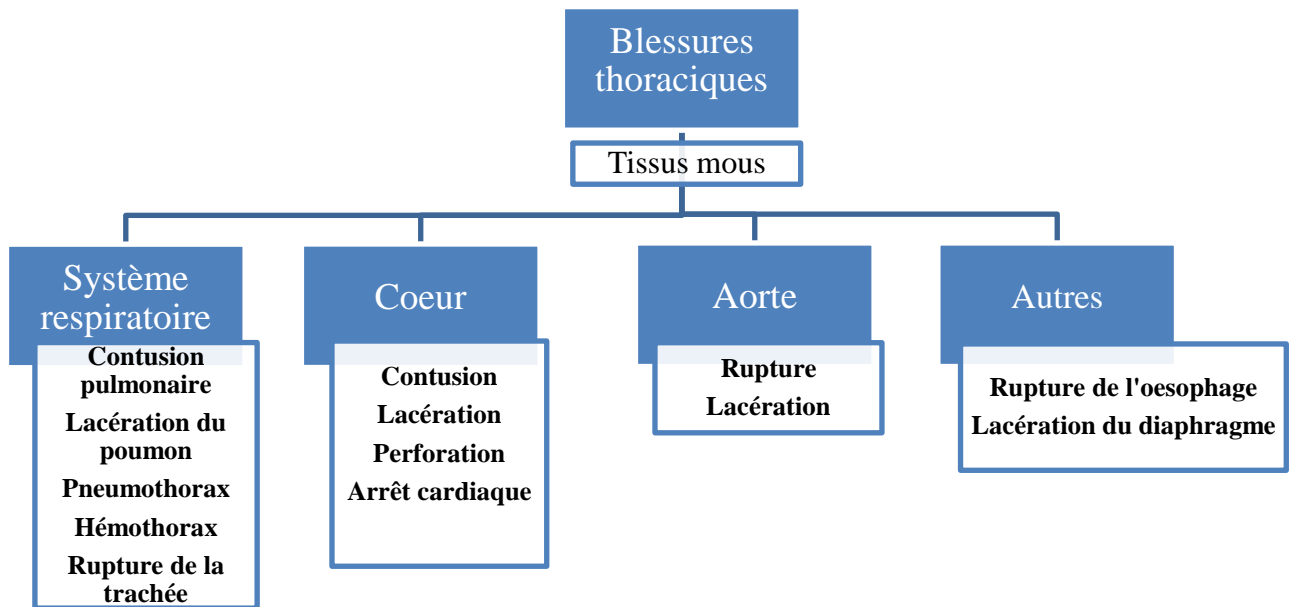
Blessures thoraciques

Tissus mous

Système respiratoire

Contusion pulmonaire
Lacération du poumon
Pneumothorax
Hémothorax
Rupture de la trachée

Coeur

Contusion
Lacération
Perforation
Arrêt cardiaque

Aorte

Rupture
Lacération

Autres

Rupture de l'oesophage
Lacération du diaphragme